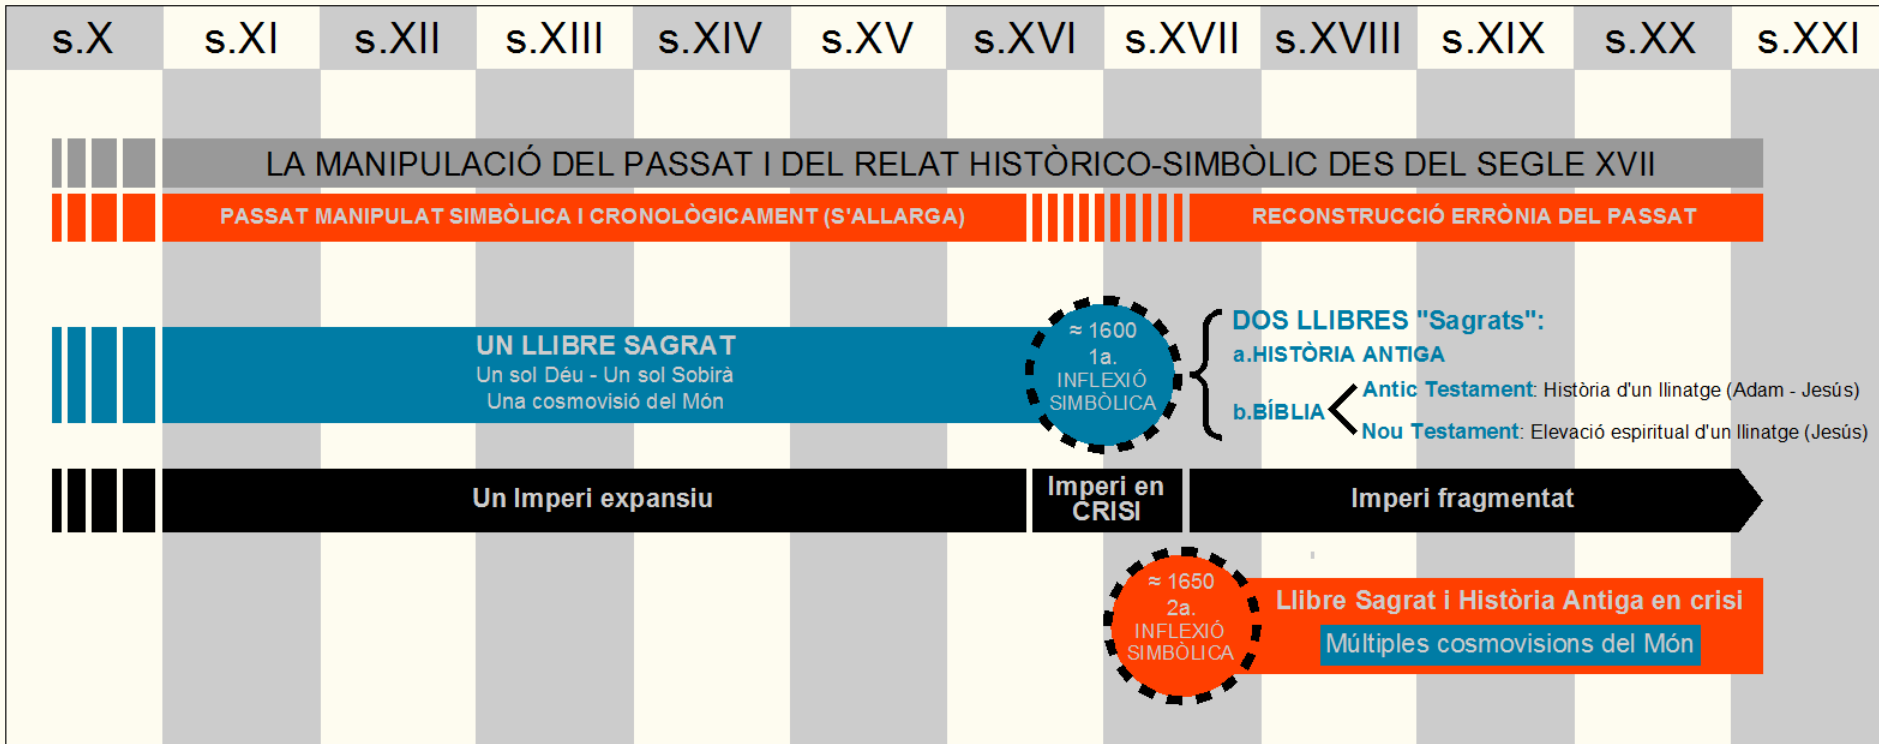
| s.X | s.XI | s.XII | s.XIII | s.XIV | s.XV | s.XVI | s.XVII | s.XVIII | s.XIX | s.XX | s.XXI |
|---|---|---|---|---|---|---|---|---|---|---|---|

LA MANIPULACIÓ DEL PASSAT I DEL RELAT HISTÒRICO-SIMBÒLIC DES DEL SEGLE XVII

PASSAT MANIPULAT SIMBÒLICA I CRONOLÒGICAMENT (S'ALLARGA)

RECONSTRUCCIÓ ERRÒNIA DEL PASSAT

UN LLIBRE SAGRAT
Un sol Déu - Un sol Sobirà
Una cosmovisió del Món

≈ 1600
1a.
INFLEXIÓ
SIMBÒLICA

DOS LLIBRES "Sagrats":
a.HISTÒRIA ANTIGA
b.BÍBLIA
Antic Testament: Història d'un llinatge (Adam - Jesús)
Nou Testament: Elevació espiritual d'un llinatge (Jesús)

Un Imperi expansiu

Imperi en CRISI

Imperi fragmentat

≈ 1650
2a.
INFLEXIÓ
SIMBÒLICA

Llibre Sagrat i Història Antiga en crisi
Múltiples cosmovisions del Món